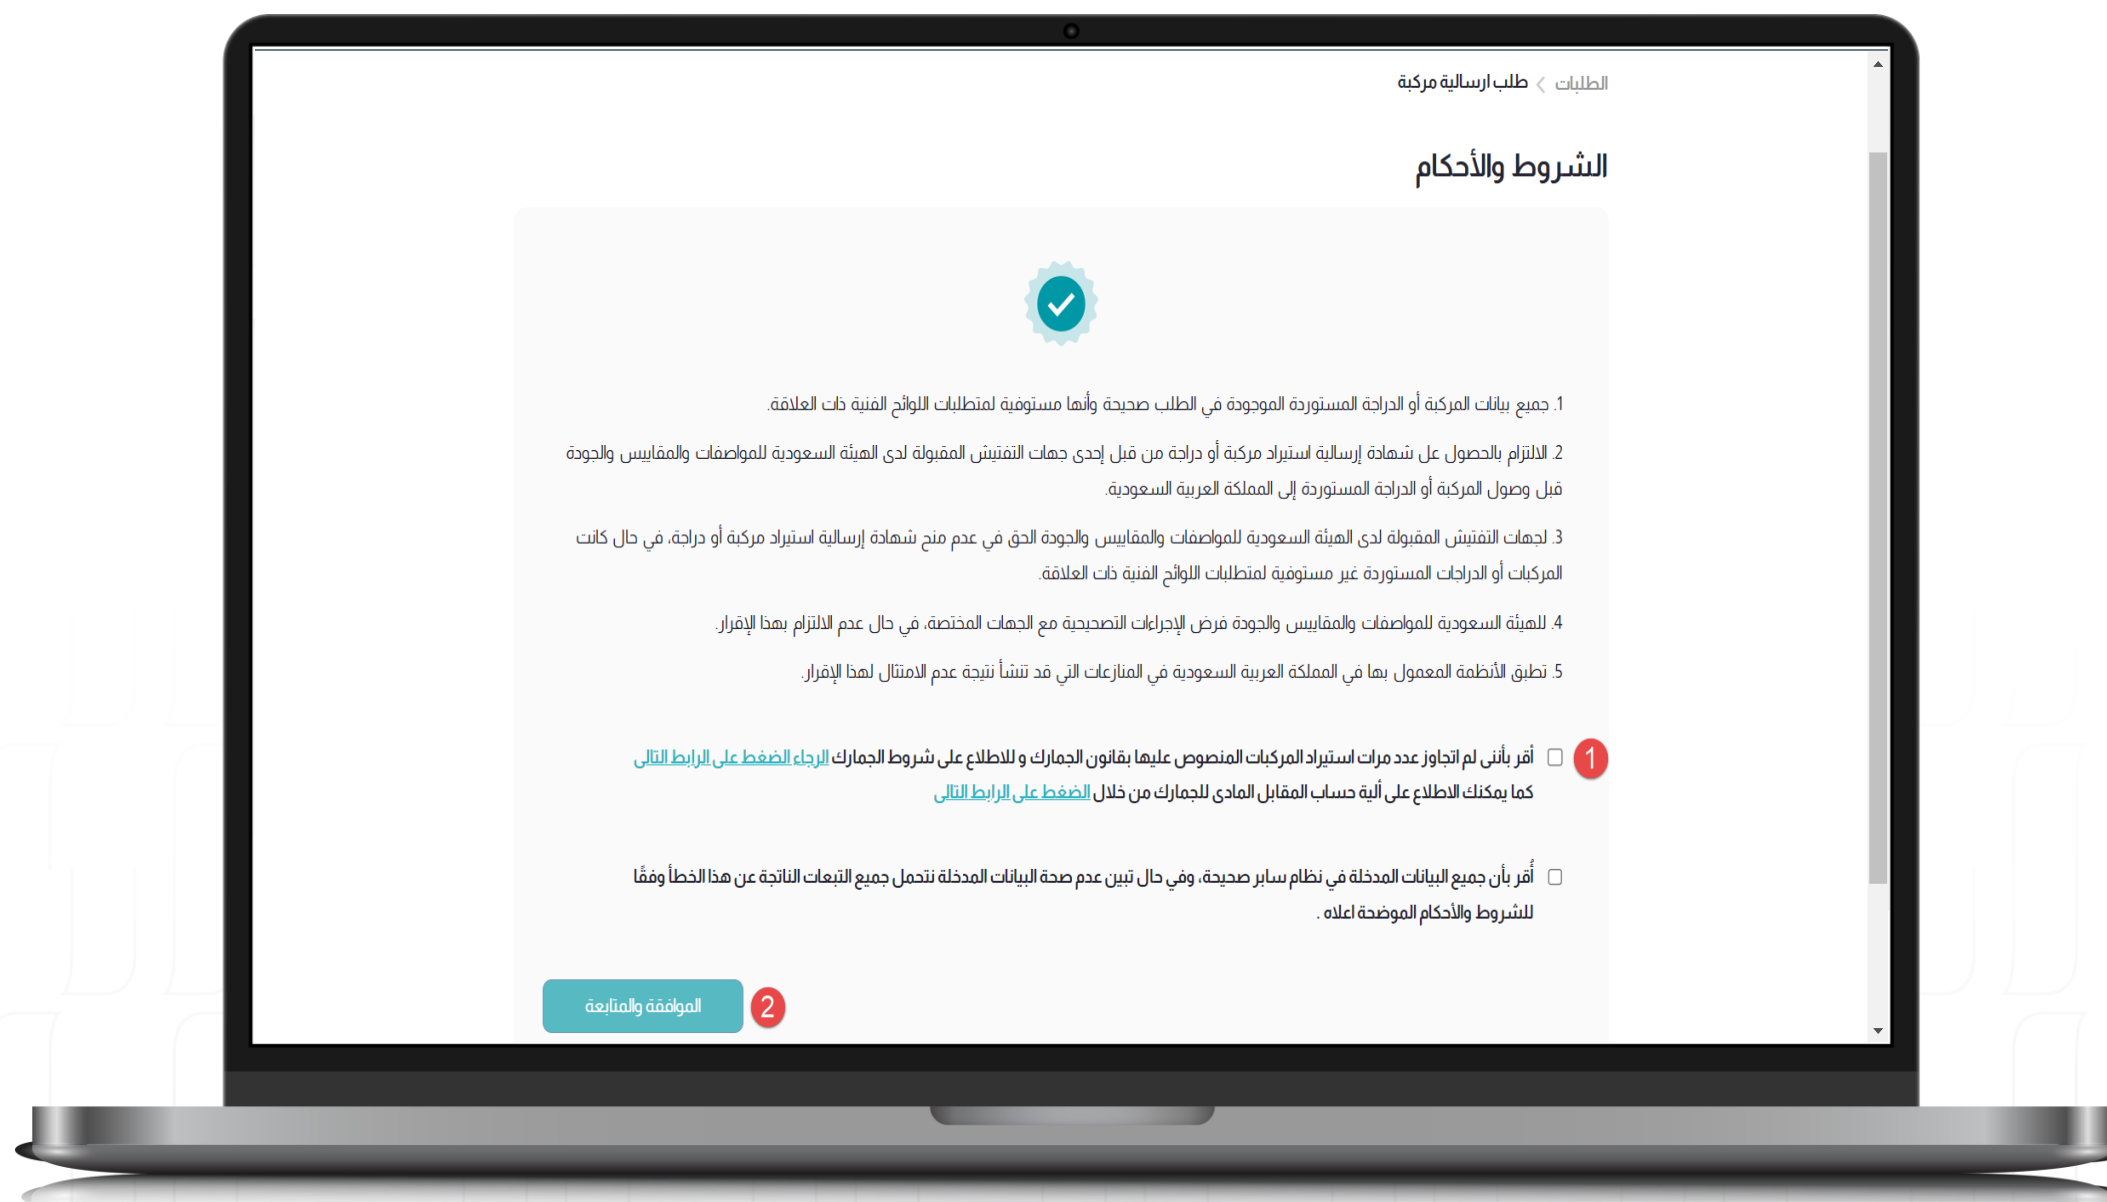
الطلبات > طلب ارسالية مركبة

الشروط والأحكام

1. جميع بيانات المركبة أو الدراجة المستوردة الموجودة في الطلب صحيحة وأنها مستوفية لمتطلبات اللوائح الفنية ذات العلاقة.

2. الالتزام بالحصول عل شهادة إرسالية استيراد مركبة أو دراجة من قبل إحدى جهات التفتيش المقبولة لدى الهيئة السعودية للمواصفات والمقاييس والجودة قبل وصول المركبة أو الدراجة المستوردة إلى المملكة العربية السعودية.

3. لجهات التفتيش المقبولة لدى الهيئة السعودية للمواصفات والمقاييس والجودة الحق في عدم منح شهادة إرسالية استيراد مركبة أو دراجة، في حال كانت المركبات أو الدراجات المستوردة غير مستوفية لمتطلبات اللوائح الفنية ذات العلاقة.

4. للهيئة السعودية للمواصفات والمقاييس والجودة فرض الإجراءات التصحيحية مع الجهات المختصة، في حال عدم الالتزام بهذا الإقرار.

5. تطبق الأنظمة المعمول بها في المملكة العربية السعودية في المنازعات التي قد تنشأ نتيجة عدم الامتثال لهذا الإقرار.

1 أقر بأنني لم اتجاوز عدد مرات استيراد المركبات المنصوص عليها بقانون الجمارك و للاطلاع على شروط الجمارك الرجاء الضغط على الرابط التالي كما يمكنك الاطلاع على ألية حساب المقابل المادي للجمارك من خلال الضغط على الرابط التالي

أقر بأن جميع البيانات المدخلة في نظام سابر صحيحة، وفي حال تبين عدم صحة البيانات المدخلة نتحمل جميع التبعات الناتجة عن هذا الخطأ وفقًا للشروط والأحكام الموضحة اعلاه .

الموافقة والمتابعة 2